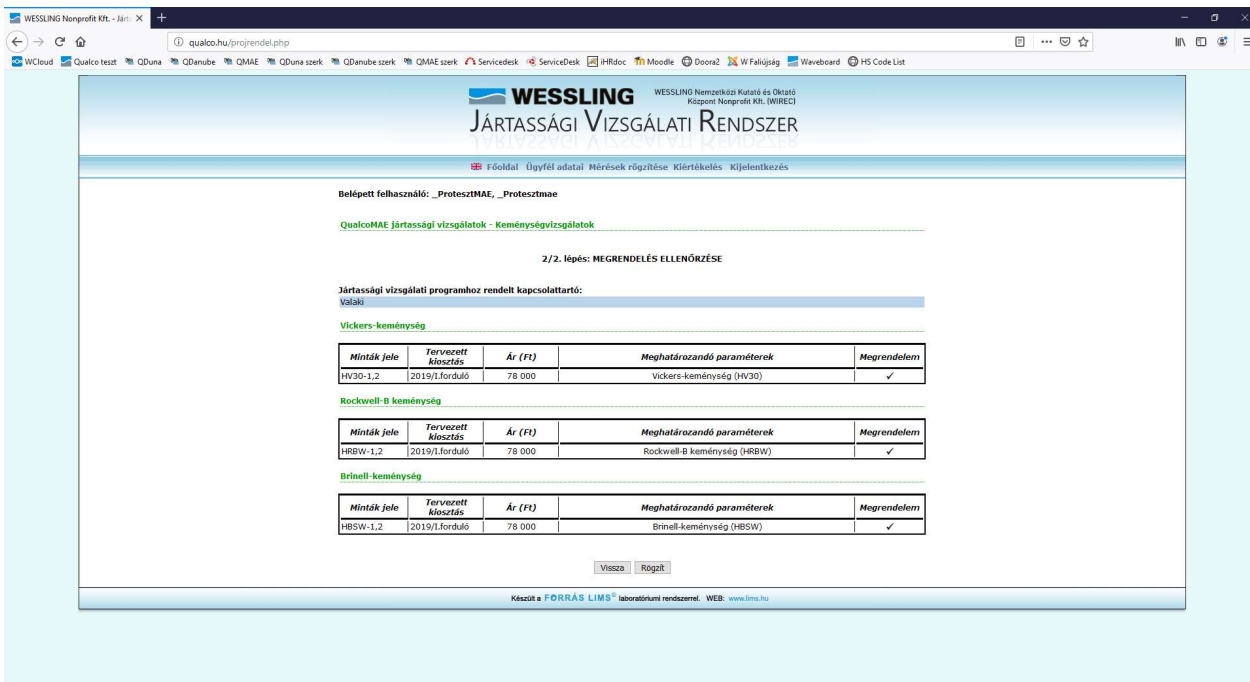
WESSLING Nonprofit Kft. - Járt ×

qualco.hu/projrendel.php

WCloud Qualco teszt QDuna QDanube QMAE QDuna szerk QDanube szerk QMAE szerk Servicedesk ServiceDesk iHRdoc Moodle Doora2 W Faliújság Waveboard HS Code List

WESSLING

WESSLING Nemzetközi Kutató és Oktató Központ Nonprofit Kft. (WIREC)

JÁRTASSÁGI VIZSGÁLATI RENDSZER

Főoldal Ügyfél adatai Mérések rögzítése Kiértékelés Kijelentkezés

Belépett felhasználó: _ProtesztMAE, _Protesztmae

QualcoMAE jártassági vizsgálatok - Keménységvizsgálatok

2/2. lépés: MEGRENDELÉS ELLENŐRZÉSE

Jártassági vizsgálati programhoz rendelt kapcsolattartó:
Valaki

Vickers-keménység

| Minták jele | Tervezett kiosztás | Ár (Ft) | Meghatározandó paraméterek | Megrendelem |
|---|---|---|---|---|
| HV30-1,2 | 2019/I.forduló | 78 000 | Vickers-keménység (HV30) | ✓ |

Rockwell-B keménység

| Minták jele | Tervezett kiosztás | Ár (Ft) | Meghatározandó paraméterek | Megrendelem |
|---|---|---|---|---|
| HRBW-1,2 | 2019/I.forduló | 78 000 | Rockwell-B keménység (HRBW) | ✓ |

Brinell-keménység

| Minták jele | Tervezett kiosztás | Ár (Ft) | Meghatározandó paraméterek | Megrendelem |
|---|---|---|---|---|
| HBSW-1,2 | 2019/I.forduló | 78 000 | Brinell-keménység (HBSW) | ✓ |

Vissza Rögzít

Készült a FORRÁS LIMS® laboratóriumi rendszerrel. WEB: www.lims.hu